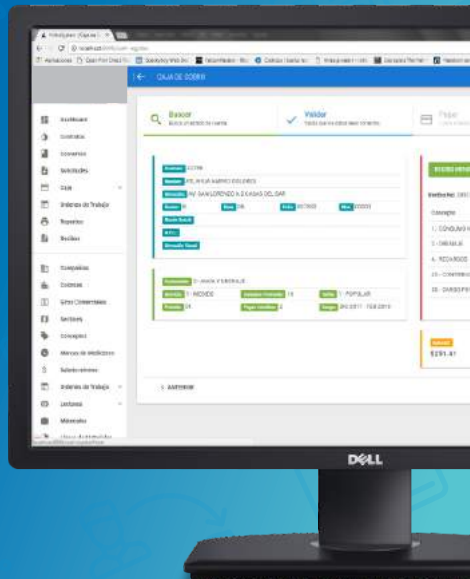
CAJA DE COBRO

Buscar

Validar

Pagar

Escritorio
Contratos
Convenios
Solicitudes
Caja
Ordenes de Trabajo
Reportes
Bodega

Compañías
Colonias
Giros Comerciales
Servicios
Conceptos
Marcas de Medidores
Subsidios
Ordenes de Trabajo
Lecturas
Materiales

1. CONSUMO
2. DRENAJE
4. RECARGOS

Subtotal
$291.41

ANTERIOR

DELL